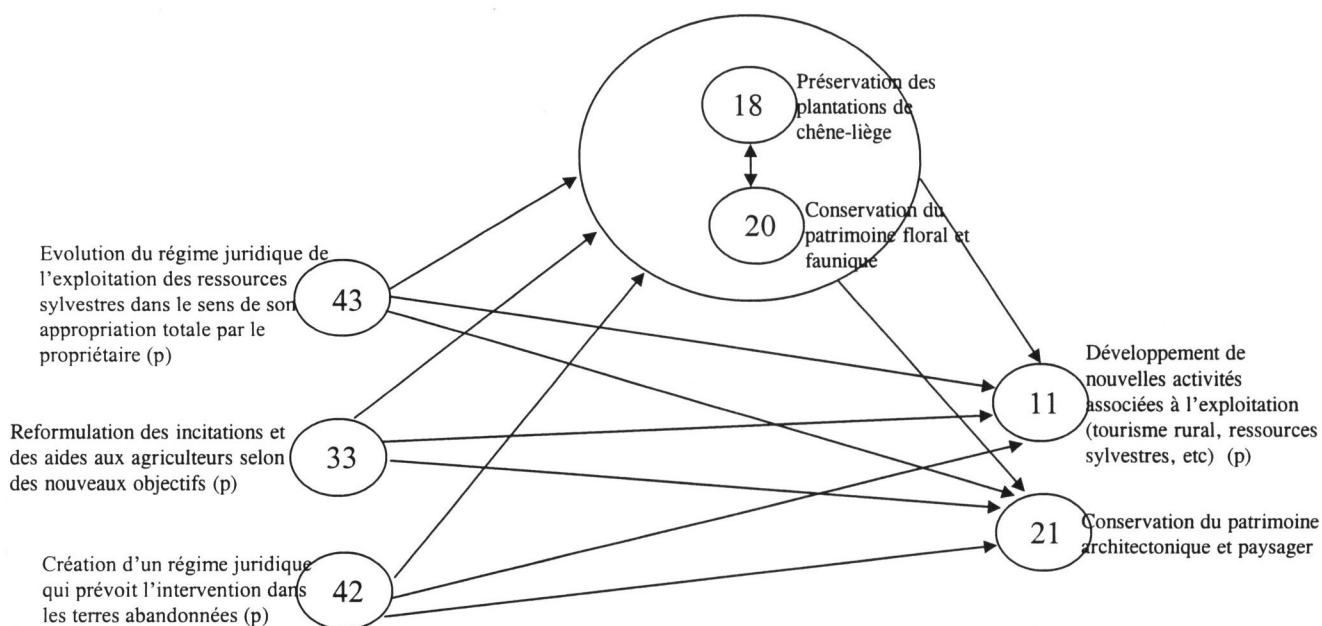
18

Préservation des plantations de chêne-liège

20

Conservation du patrimoine floral et faunique

Evolution du régime juridique de l'exploitation des ressources sylvestres dans le sens de son appropriation totale par le propriétaire (p)

43

Reformulation des incitations et des aides aux agriculteurs selon des nouveaux objectifs (p)

33

Création d'un régime juridique qui prévoit l'intervention dans les terres abandonnées (p)

42

11

Développement de nouvelles activités associées à l'exploitation (tourisme rural, ressources sylvestres, etc) (p)

21

Conservation du patrimoine architectonique et paysager